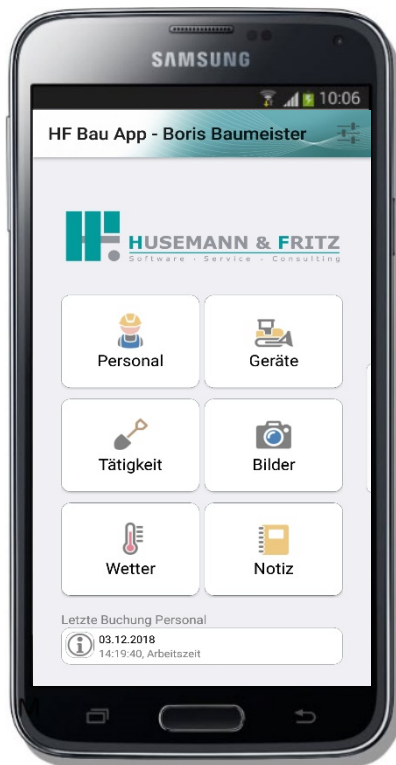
SAMSUNG

10:06

HF Bau App - Boris Baumeister

HUSEMANN & FRITZ
Software · Service · Consulting

Personal

Geräte

Tätigkeit

Bilder

Wetter

Notiz

Letzte Buchung Personal

03.12.2018
14:19:40, Arbeitszeit